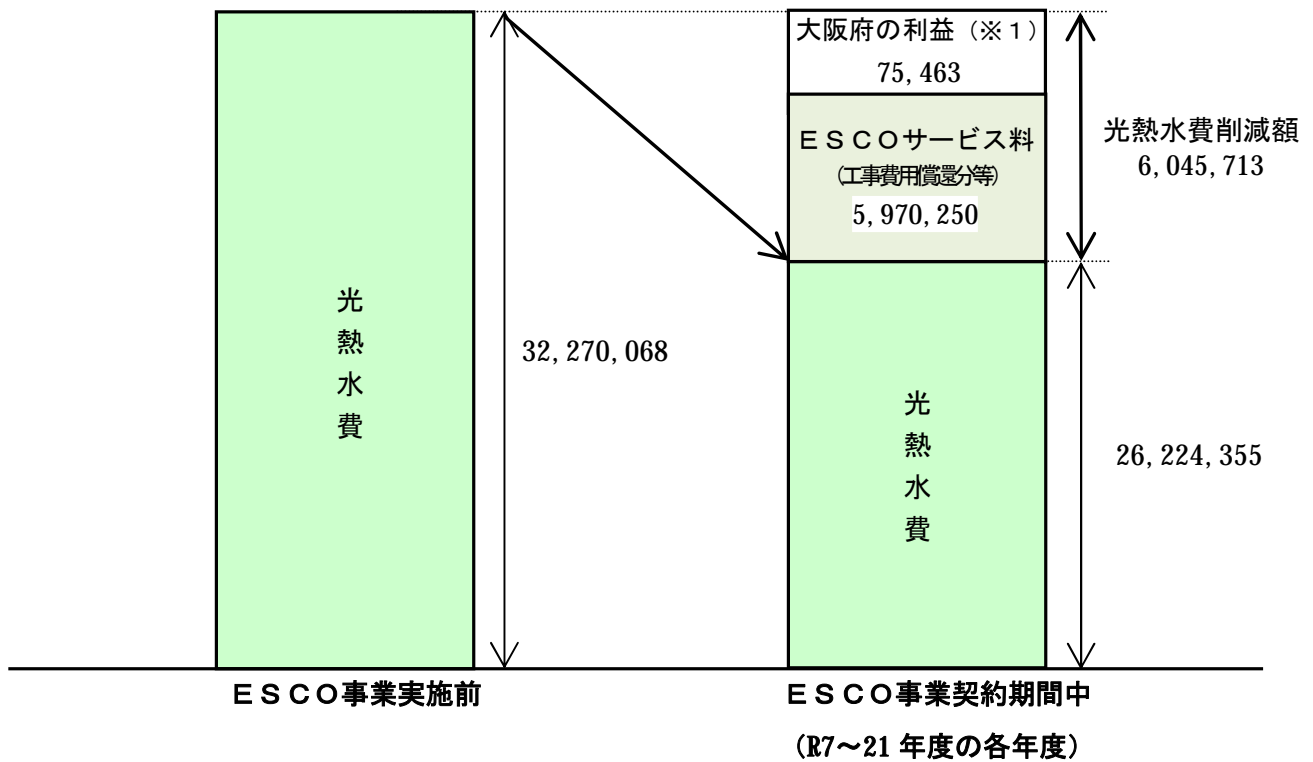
光熱水費

32, 270, 068

大阪府の利益（※１）
75, 463

ＥＳＣＯサービス料
(工事費用償還分等)
5, 970, 250

光熱水費削減額
6, 045, 713

光熱水費

26, 224, 355

ＥＳＣＯ事業実施前

ＥＳＣＯ事業契約期間中
（R7～21 年度の各年度）